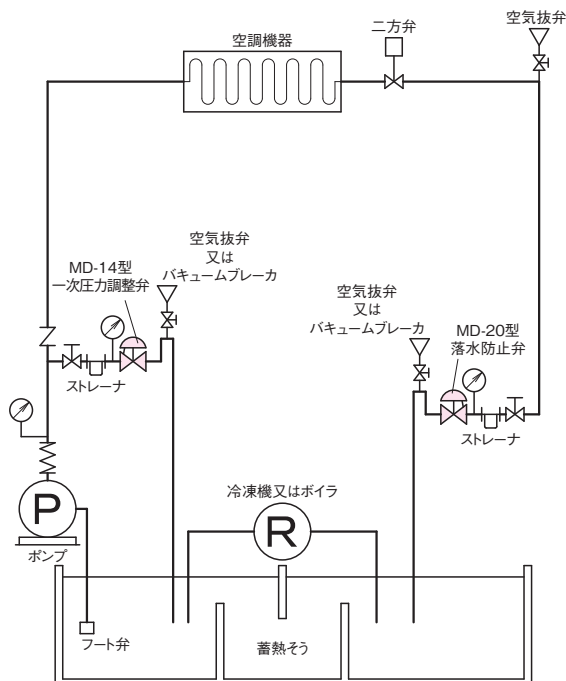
空調機器

二方弁

空気抜弁

空気抜弁
又は
バキュームブレーカ

MD-14型
一次圧力調整弁

ストレーナ

空気抜弁
又は
バキュームブレーカ

MD-20型
落水防止弁

ストレーナ

P

ポンプ

冷凍機又はボイラ

R

フート弁

蓄熱そう